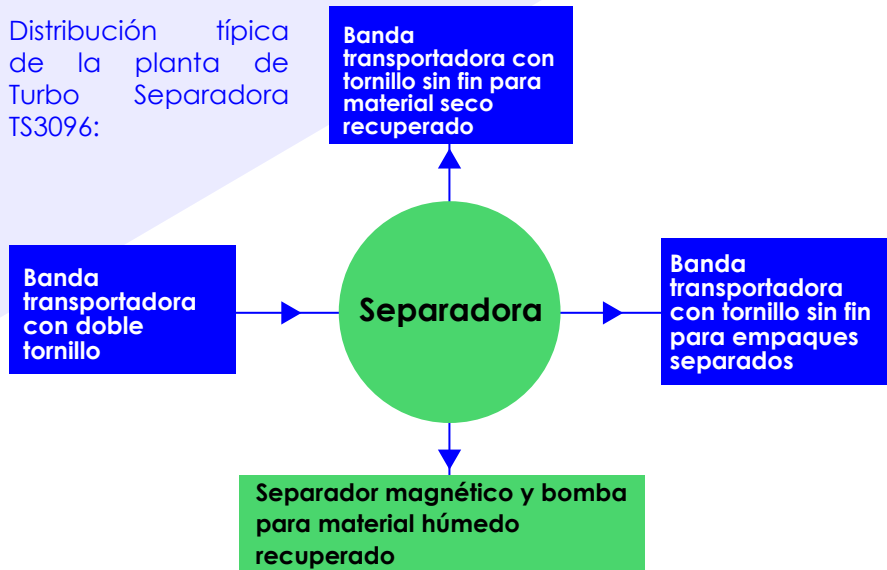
Distribución típica de la planta de Turbo Separadora TS3096:

Banda transportadora con tornillo sin fin para material seco recuperado

Banda transportadora con doble tornillo

Separadora

Banda transportadora con tornillo sin fin para empaques separados

Separador magnético y bomba para material húmedo recuperado